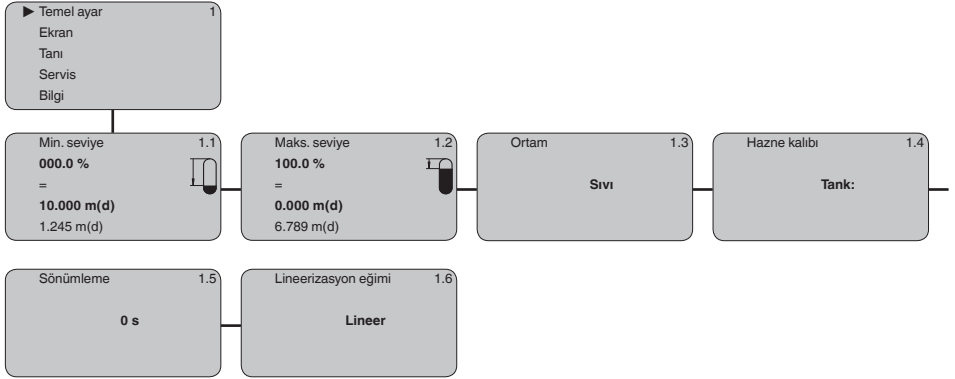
▶ Temel ayar 1
Ekran
Tanı
Servis
Bilgi

Min. seviye 1.1
000.0 %
=
10.000 m(d)
1.245 m(d)

Maks. seviye 1.2
100.0 %
=
0.000 m(d)
6.789 m(d)

Ortam 1.3
Sıvı

Hazne kalıbı 1.4
Tank:

Sönümleme 1.5
0 s

Lineerizasyon eğimi 1.6
Lineer